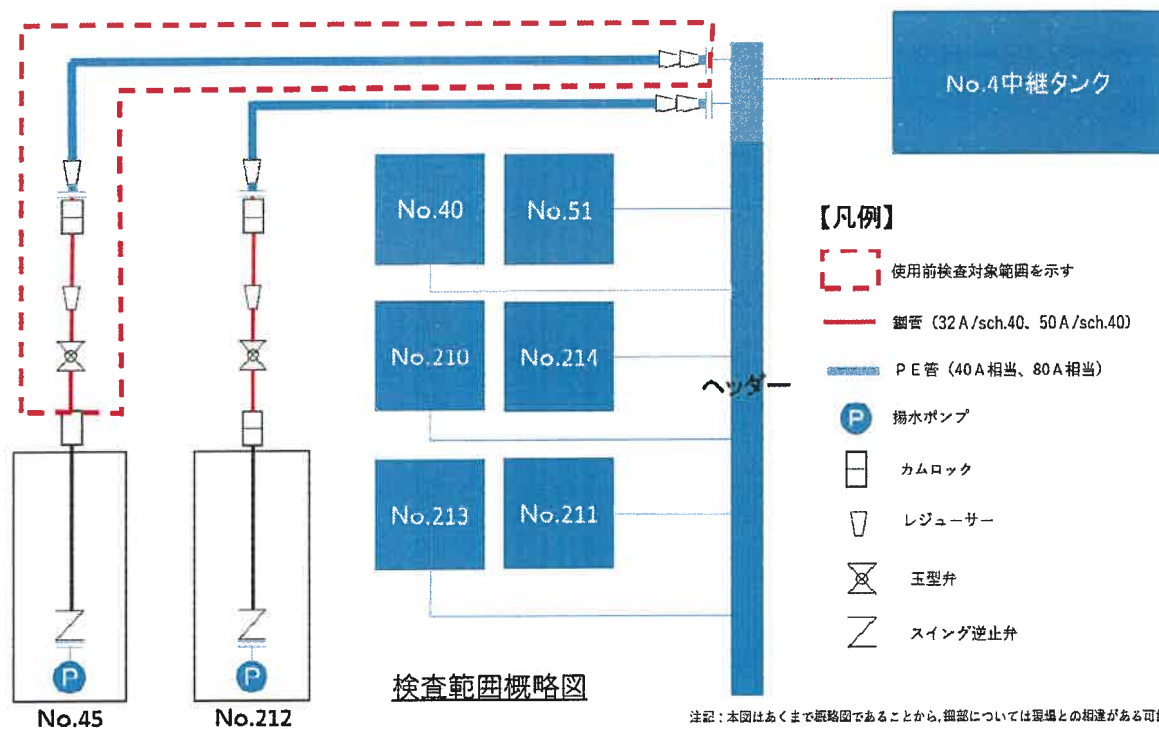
No.4中継タンク

No.40
No.51
No.210
No.214
No.213
No.211

ヘッダー

【凡例】
使用前検査対象範囲を示す
鋼管（32A/sch.40、50A/sch.40）
PE管（40A相当、80A相当）
P 揚水ポンプ
カムロック
レジューサー
玉型弁
スイング逆止弁

P
P

検査範囲概略図

No.45
No.212

注記：本図はあくまで概略図であることから，細部については現場との相違がある可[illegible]